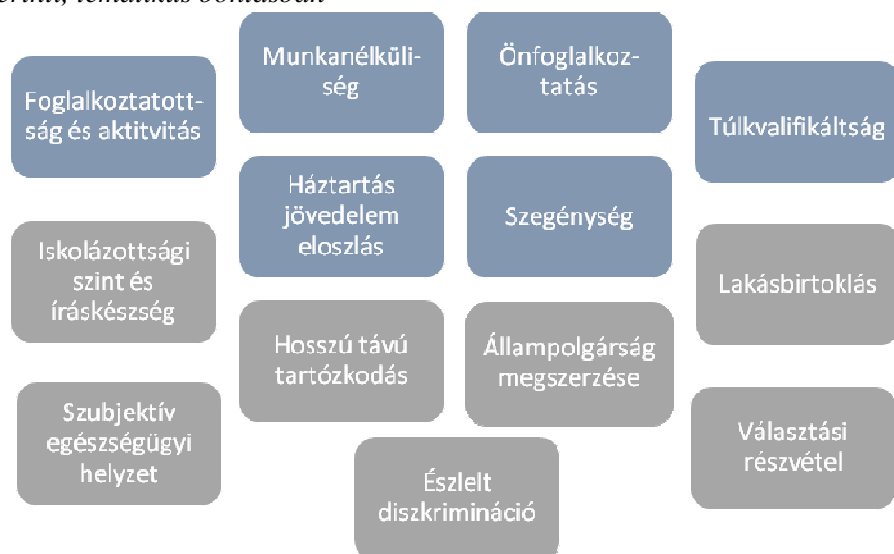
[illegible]erint, tematikus bontásban

Munkanélküliség

Önfoglalkoztatás

Foglalkoztatottság és aktitvitás

Túlkvalifikáltság

Háztartás jövedelem eloszlás

Szegénység

Iskolázottsági szint és íráskészség

Lakásbirtoklás

Hosszú távú tartózkodás

Állampolgárság megszerzése

Szubjektív egészségügyi helyzet

Választási részvétel

Észlelt diszkrimináció